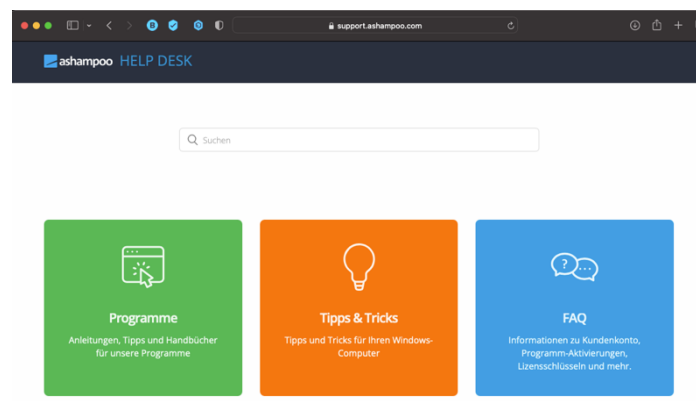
support.ashampoo.com

ashampoo HELP DESK

Suchen

Programme

Anleitungen, Tipps und Handbücher für unsere Programme

Tipps & Tricks

Tipps und Tricks für Ihren Windows-Computer

FAQ

Informationen zu Kundenkonto, Programm-Aktivierungen, Lizenzschlüsseln und mehr.